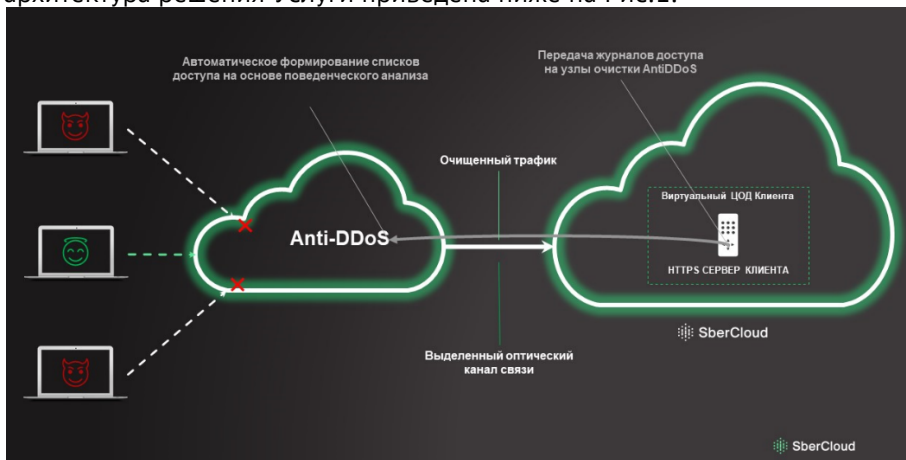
архитектура решения Услуги приведена ниже на Рис.1.

Автоматическое формирование списков доступа на основе поведенческого анализа

Передача журналов доступа на узлы очистки AntiDDoS

Очищенный трафик

Виртуальный ЦОД Клиента

Anti-DDoS

HTTPS СЕРВЕР КЛИЕНТА

SberCloud

Выделенный оптический канал связи

SberCloud